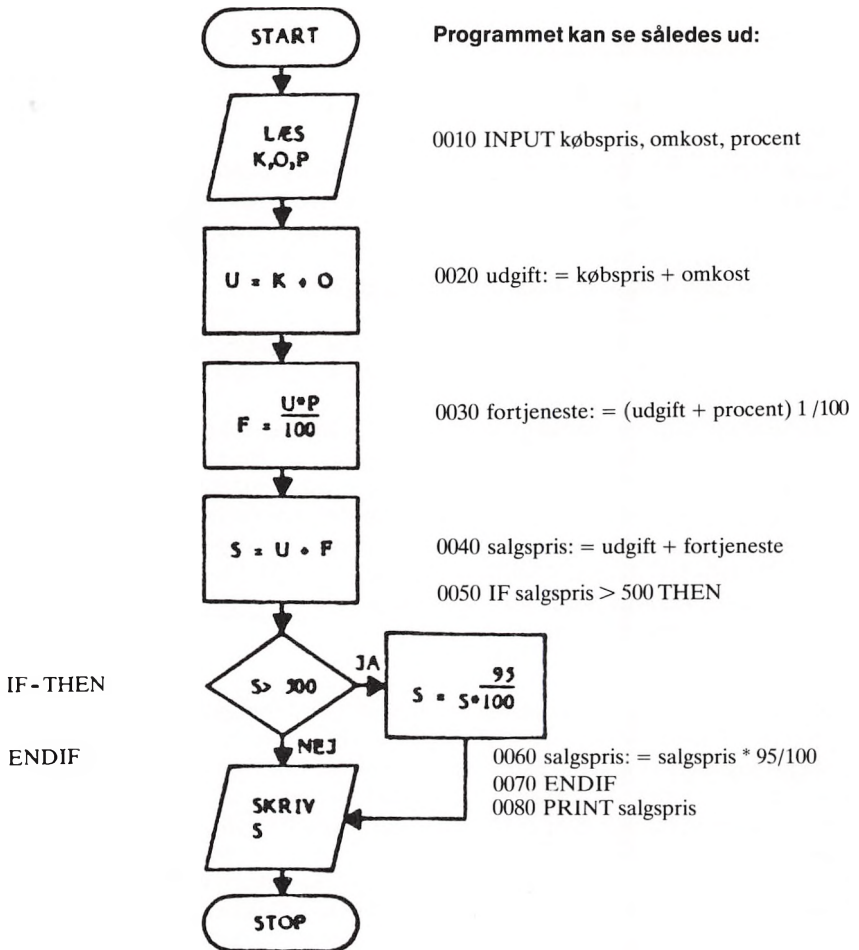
START

Programmet kan se således ud:

LÆS K,O,P

0010 INPUT købspris, omkost, procent

U = K + O

0020 udgift: = købspris + omkost

$F = \frac{U*P}{100}$

0030 fortjeneste: = (udgift + procent) 1 /100

S = U + F

0040 salgspris: = udgift + fortjeneste

0050 IF salgspris > 500 THEN

IF-THEN

S> 500

JA

$S = S*\frac{95}{100}$

ENDIF

NEJ

0060 salgspris: = salgspris * 95/100
0070 ENDIF
0080 PRINT salgspris

SKRIV S

STOP